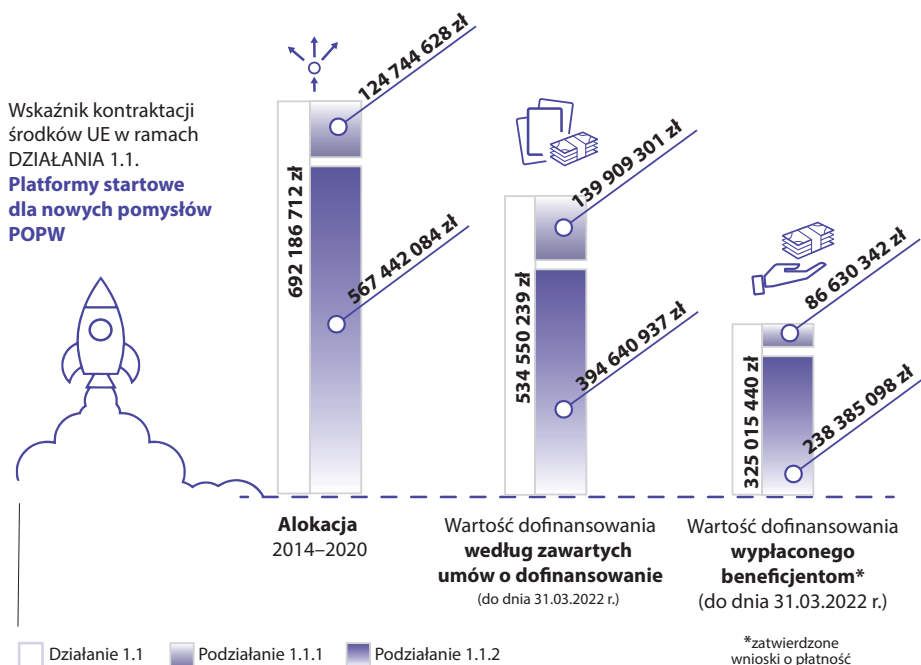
Wskaźnik kontraktacji środków UE w ramach DZIAŁANIA 1.1. Platformy startowe dla nowych pomysłów POPW

692 186 712 zł
124 744 628 zł
567 442 084 zł

534 550 239 zł
139 909 301 zł
394 640 937 zł

325 015 440 zł
86 630 342 zł
238 385 098 zł

Alokacja
2014–2020

Wartość dofinansowania według zawartych umów o dofinansowanie
(do dnia 31.03.2022 r.)

Wartość dofinansowania wypłaconego beneficjentom*
(do dnia 31.03.2022 r.)

Działanie 1.1
Podziałanie 1.1.1
Podziałanie 1.1.2

*zatwierdzone wnioski o płatność